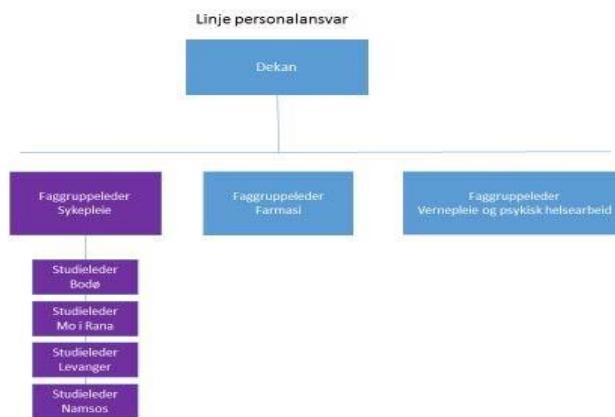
Linje personalansvar

Dekan

Faggruppeleder
Sykepleie

Faggruppeleder
Farmasi

Faggruppeleder
Vernepleie og psykisk helsearbeid

Studieleder
Bodø

Studieleder
Mo i Rana

Studieleder
Levanger

Studieleder
Namsos